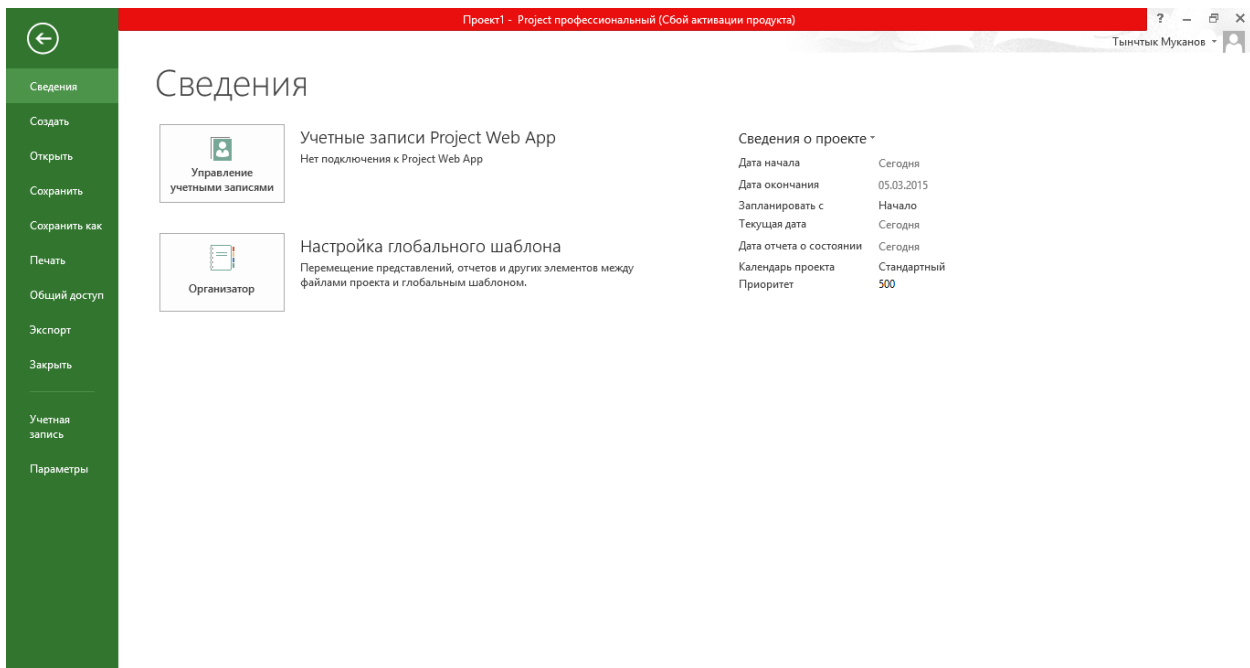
Проект1 - Project профессиональный (Сбой активации продукта)

? – ✕

Тынчтык Муканов ▾

Сведения
Создать
Открыть
Сохранить
Сохранить как
Печать
Общий доступ
Экспорт
Закрыть

Учетная запись
Параметры

Сведения

Управление учетными записями

Учетные записи Project Web App
Нет подключения к Project Web App

Организатор

Настройка глобального шаблона
Перемещение представлений, отчетов и других элементов между файлами проекта и глобальным шаблоном.

Сведения о проекте ▾

| | |
|---|---|
| Дата начала | Сегодня |
| Дата окончания | 05.03.2015 |
| Запланировать с | Начало |
| Текущая дата | Сегодня |
| Дата отчета о состоянии | Сегодня |
| Календарь проекта | Стандартный |
| Приоритет | 500 |